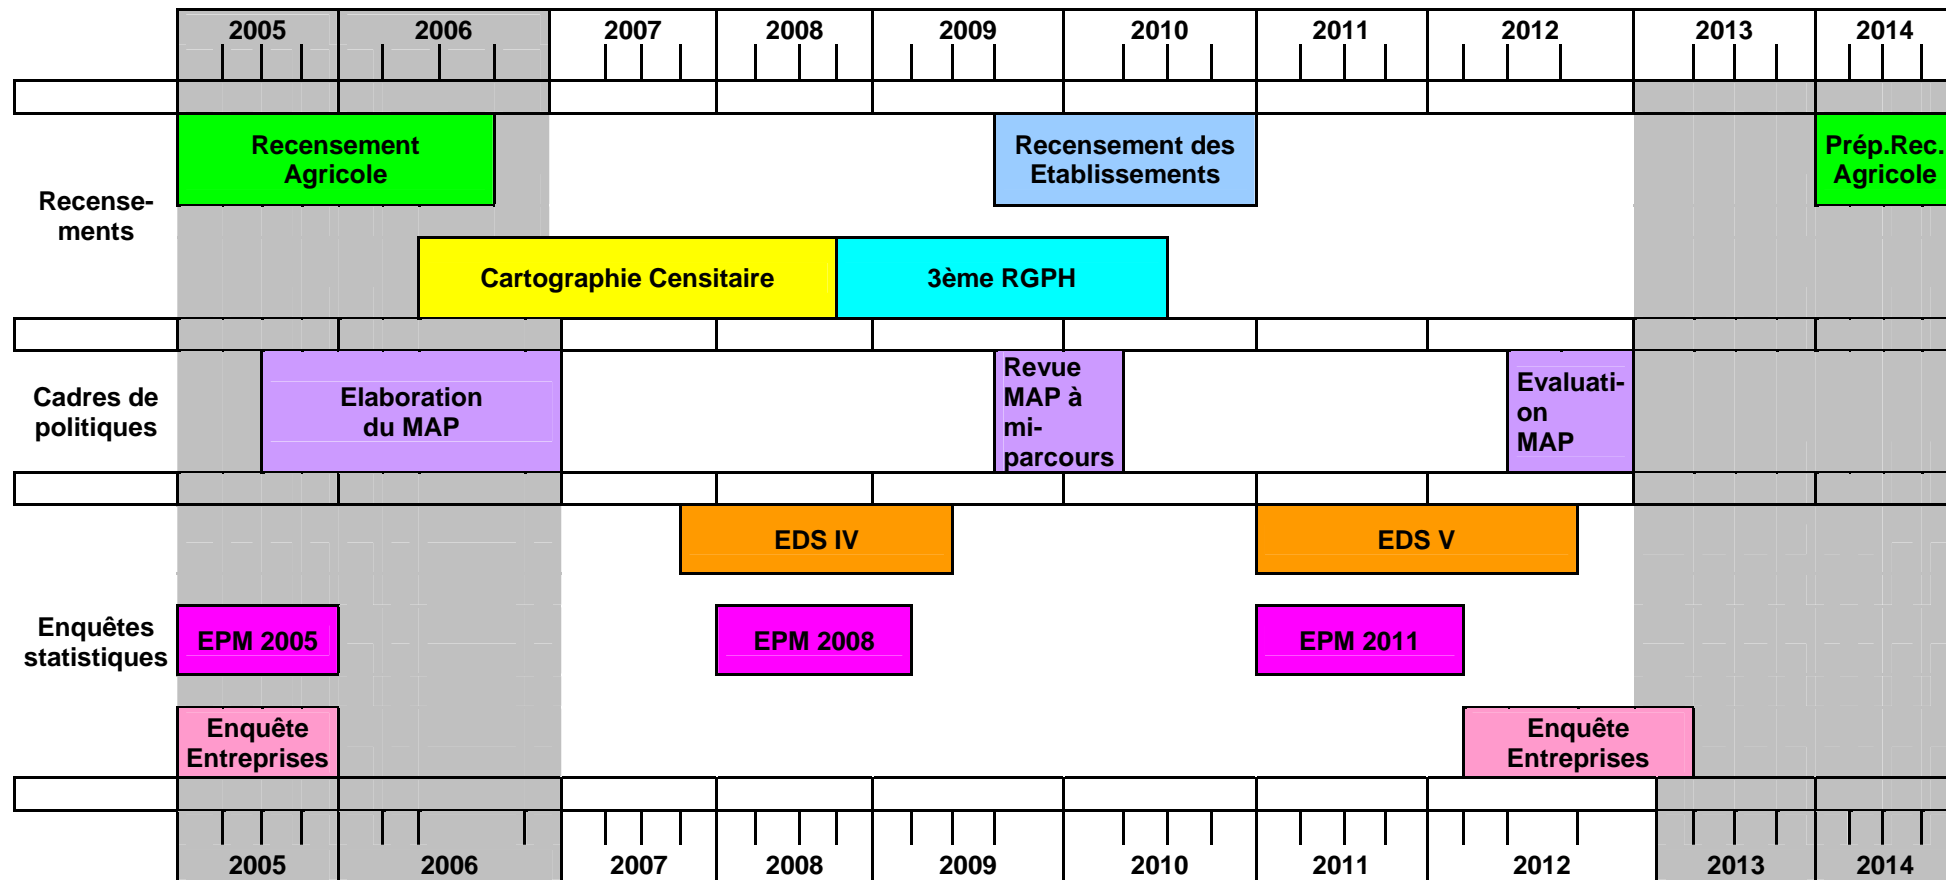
| | 2005 | 2006 | 2007 | 2008 | 2009 | 2010 | 2011 | 2012 | 2013 | 2014 |
|---|---|---|---|---|---|---|---|---|---|---|

Recensements

Recensement Agricole

Recensement des Etablissements

Prép.Rec. Agricole

Cartographie Censitaire

3ème RGPH

Cadres de politiques

Elaboration du MAP

Revue MAP à mi-parcours

Evaluation MAP

Enquêtes statistiques

EDS IV

EDS V

EPM 2005

EPM 2008

EPM 2011

Enquête Entreprises

Enquête Entreprises

| | 2005 | 2006 | 2007 | 2008 | 2009 | 2010 | 2011 | 2012 | 2013 | 2014 |
|---|---|---|---|---|---|---|---|---|---|---|